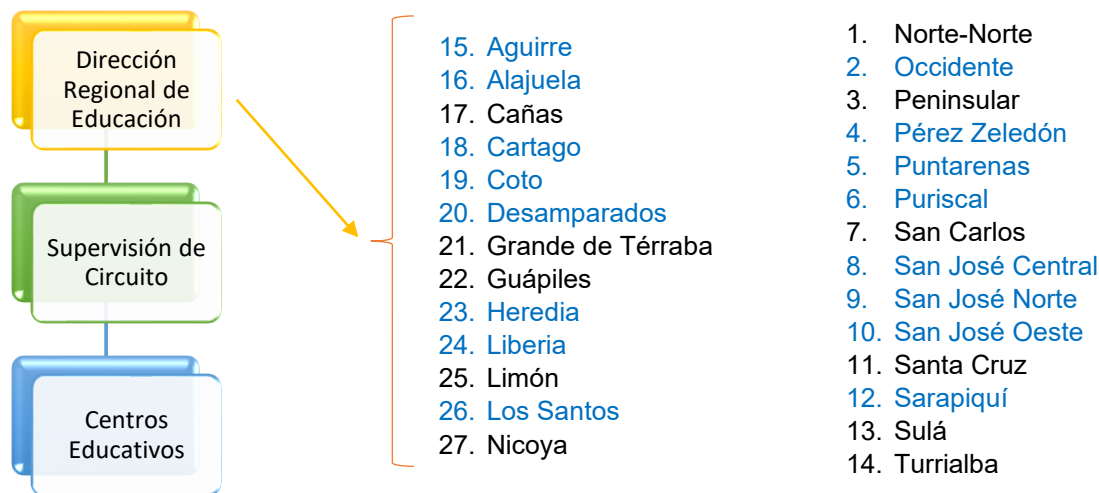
Dirección Regional de Educación

Supervisión de Circuito

Centros Educativos

15. Aguirre
16. Alajuela
17. Cañas
18. Cartago
19. Coto
20. Desamparados
21. Grande de Térraba
22. Guápiles
23. Heredia
24. Liberia
25. Limón
26. Los Santos
27. Nicoya

1. Norte-Norte
2. Occidente
3. Peninsular
4. Pérez Zeledón
5. Puntarenas
6. Puriscal
7. San Carlos
8. San José Central
9. San José Norte
10. San José Oeste
11. Santa Cruz
12. Sarapiquí
13. Sulá
14. Turrialba